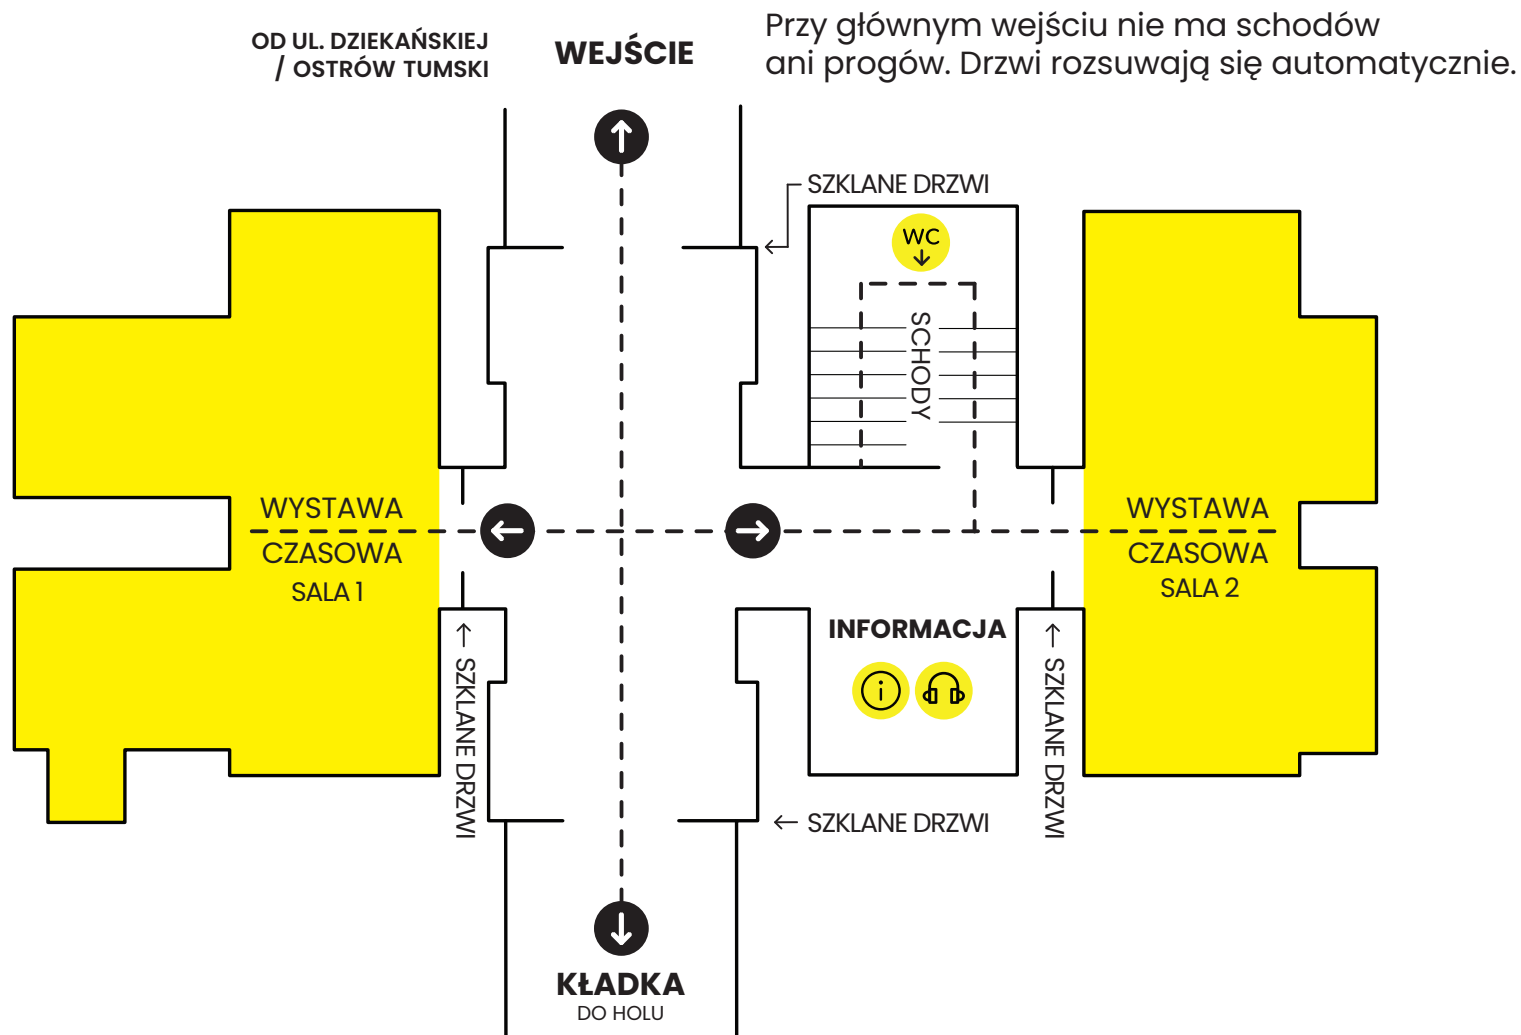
OD UL. DZIEKAŃSKIEJ / OSTRÓW TUMSKI

WEJŚCIE

Przy głównym wejściu nie ma schodów ani progów. Drzwi rozsuwają się automatycznie.

SZKLANE DRZWI

WC

SCHODY

WYSTAWA CZASOWA SALA 1

WYSTAWA CZASOWA SALA 2

INFORMACJA

SZKLANE DRZWI

SZKLANE DRZWI

SZKLANE DRZWI

KŁADKA
DO HOLU